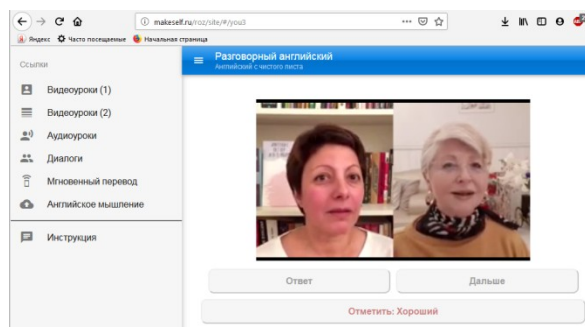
makeself.ru/roz/site/#/you3

Яндекс Часто посещаемые Начальная страница

Ссылки

Видеоуроки (1)

Видеоуроки (2)

Аудиоуроки

Диалоги

Мгновенный перевод

Английское мышление

Инструкция

Разговорный английский
Английский с чистого листа

Ответ

Дальше

Отметить: Хороший